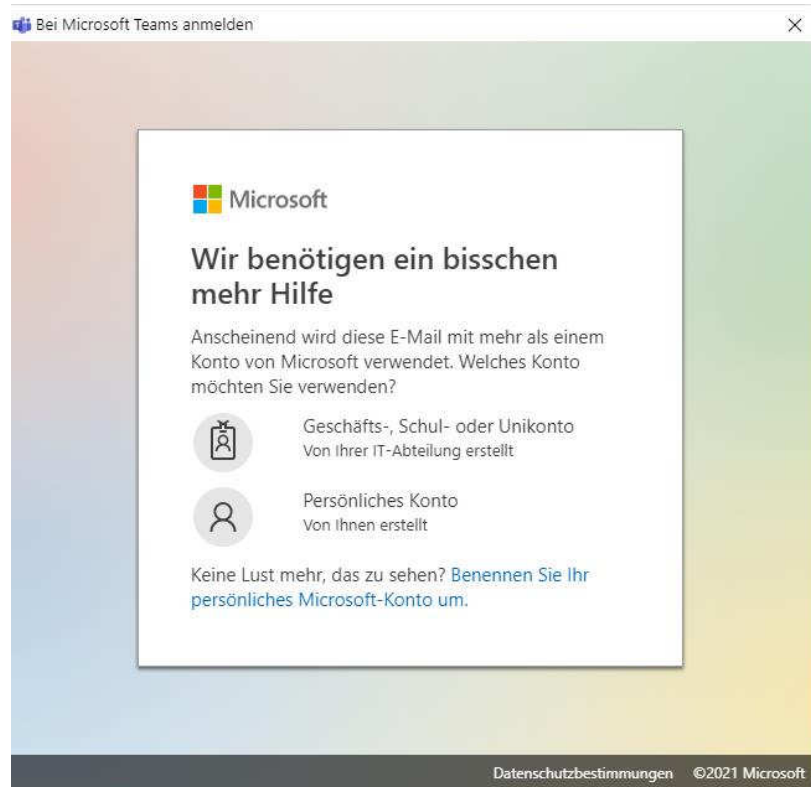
Bei Microsoft Teams anmelden

×

Microsoft

Wir benötigen ein bisschen mehr Hilfe

Anscheinend wird diese E-Mail mit mehr als einem Konto von Microsoft verwendet. Welches Konto möchten Sie verwenden?

Geschäfts-, Schul- oder Unikonto
Von Ihrer IT-Abteilung erstellt

Persönliches Konto
Von Ihnen erstellt

Keine Lust mehr, das zu sehen? Benennen Sie Ihr persönliches Microsoft-Konto um.

Datenschutzbestimmungen ©2021 Microsoft